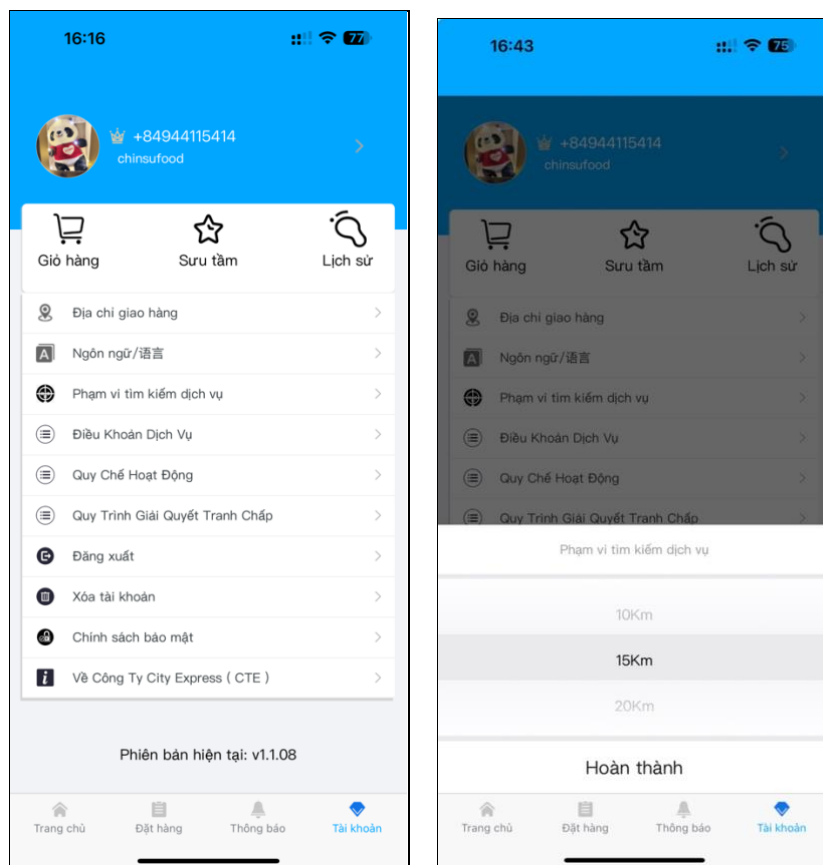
16:16

77

+84944115414
chinsufood

Giỏ hàng
Sưu tầm
Lịch sử

Địa chỉ giao hàng
Ngôn ngữ/语言
Phạm vi tìm kiếm dịch vụ
Điều Khoản Dịch Vụ
Quy Chế Hoạt Động
Quy Trình Giải Quyết Tranh Chấp
Đăng xuất
Xóa tài khoản
Chính sách bảo mật
Về Công Ty City Express ( CTE )

Phiên bản hiện tại: v1.1.08

Trang chủ
Đặt hàng
Thông báo
Tài khoản

16:43

75

+84944115414
chinsufood

Giỏ hàng
Sưu tầm
Lịch sử

Địa chỉ giao hàng
Ngôn ngữ/语言
Phạm vi tìm kiếm dịch vụ
Điều Khoản Dịch Vụ
Quy Chế Hoạt Động
Quy Trình Giải Quyết Tranh Chấp

Phạm vi tìm kiếm dịch vụ

10Km
15Km
20Km

Hoàn thành

Trang chủ
Đặt hàng
Thông báo
Tài khoản